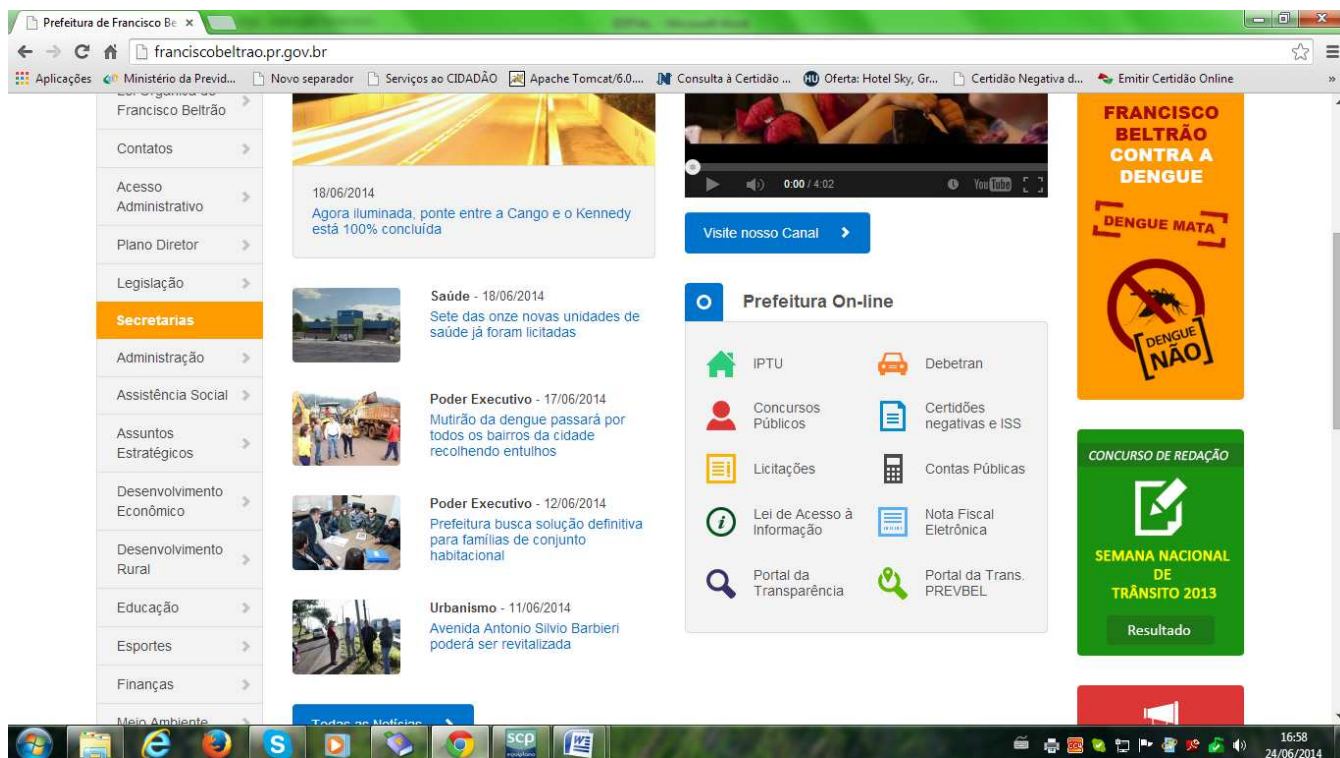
Prefeitura de Francisco Be ×

franciscobeltrao.pr.gov.br

Aplicações | Ministério da Previd... | Novo separador | Serviços ao CIDADÃO | Apache Tomcat/6.0.... | Consulta à Certidão ... | Oferta: Hotel Sky, Gr... | Certidão Negativa d... | Emitir Certidão Online

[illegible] Francisco Beltrão
Contatos
Acesso Administrativo
Plano Diretor
Legislação
Secretarias
Administração
Assistência Social
Assuntos Estratégicos
Desenvolvimento Econômico
Desenvolvimento Rural
Educação
Esportes
Finanças
Meio Ambiente

18/06/2014
Agora iluminada, ponte entre a Cango e o Kennedy está 100% concluída

Saúde - 18/06/2014
Sete das onze novas unidades de saúde já foram licitadas

Poder Executivo - 17/06/2014
Mutirão da dengue passará por todos os bairros da cidade recolhendo entulhos

Poder Executivo - 12/06/2014
Prefeitura busca solução definitiva para famílias de conjunto habitacional

Urbanismo - 11/06/2014
Avenida Antonio Silvio Barbieri poderá ser revitalizada

Todas as Notícias

0:00 / 4:02

Visite nosso Canal

Prefeitura On-line

IPTU
Debetran
Concursos Públicos
Certidões negativas e ISS
Licitações
Contas Públicas
Lei de Acesso à Informação
Nota Fiscal Eletrônica
Portal da Transparência
Portal da Trans. PREVBEL

FRANCISCO BELTRÃO CONTRA A DENGUE
DENGUE MATA
DENGUE NÃO

CONCURSO DE REDAÇÃO
SEMANA NACIONAL DE TRÂNSITO 2013
Resultado

16:58
24/06/2014